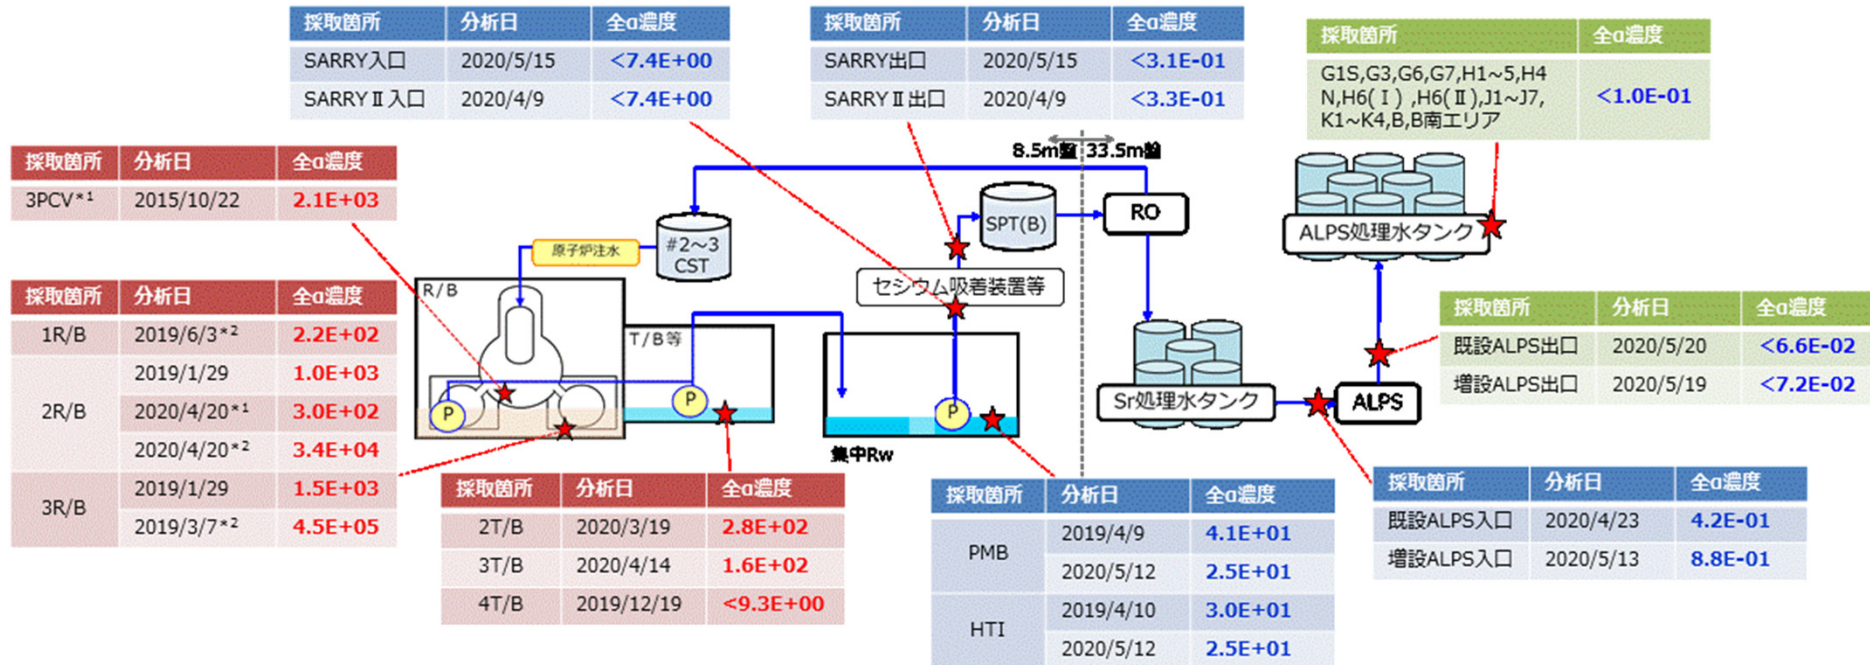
| 採取箇所 | 分析日 | 全α濃度 |
|---|---|---|
| SARRY入口 | 2020/5/15 | <7.4E+00 |
| SARRYⅡ入口 | 2020/4/9 | <7.4E+00 |

| 採取箇所 | 分析日 | 全α濃度 |
|---|---|---|
| SARRY出口 | 2020/5/15 | <3.1E-01 |
| SARRYⅡ出口 | 2020/4/9 | <3.3E-01 |

| 採取箇所 | 全α濃度 |
|---|---|
| G1S,G3,G6,G7,H1～5,H4N,H6(Ⅰ),H6(Ⅱ),J1～J7,K1～K4,B,B南エリア | <1.0E-01 |

| 採取箇所 | 分析日 | 全α濃度 |
|---|---|---|
| 3PCV*1 | 2015/10/22 | 2.1E+03 |

| 採取箇所 | 分析日 | 全α濃度 |
|---|---|---|
| 1R/B | 2019/6/3*2 | 2.2E+02 |
| 2R/B | 2019/1/29 | 1.0E+03 |
| | 2020/4/20*1 | 3.0E+02 |
| | 2020/4/20*2 | 3.4E+04 |
| 3R/B | 2019/1/29 | 1.5E+03 |
| | 2019/3/7*2 | 4.5E+05 |

8.5m盤 33.5m盤

RO

SPT(B)

ALPS処理水タンク

原子炉注水

#2～3 CST

セシウム吸着装置等

R/B

T/B等

P

P

P

集中Rw

Sr処理水タンク

ALPS

| 採取箇所 | 分析日 | 全α濃度 |
|---|---|---|
| 既設ALPS出口 | 2020/5/20 | <6.6E-02 |
| 増設ALPS出口 | 2020/5/19 | <7.2E-02 |

| 採取箇所 | 分析日 | 全α濃度 |
|---|---|---|
| 2T/B | 2020/3/19 | 2.8E+02 |
| 3T/B | 2020/4/14 | 1.6E+02 |
| 4T/B | 2019/12/19 | <9.3E+00 |

| 採取箇所 | 分析日 | 全α濃度 |
|---|---|---|
| PMB | 2019/4/9 | 4.1E+01 |
| | 2020/5/12 | 2.5E+01 |
| HTI | 2019/4/10 | 3.0E+01 |
| | 2020/5/12 | 2.5E+01 |

| 採取箇所 | 分析日 | 全α濃度 |
|---|---|---|
| 既設ALPS入口 | 2020/4/23 | 4.2E-01 |
| 増設ALPS入口 | 2020/5/13 | 8.8E-01 |